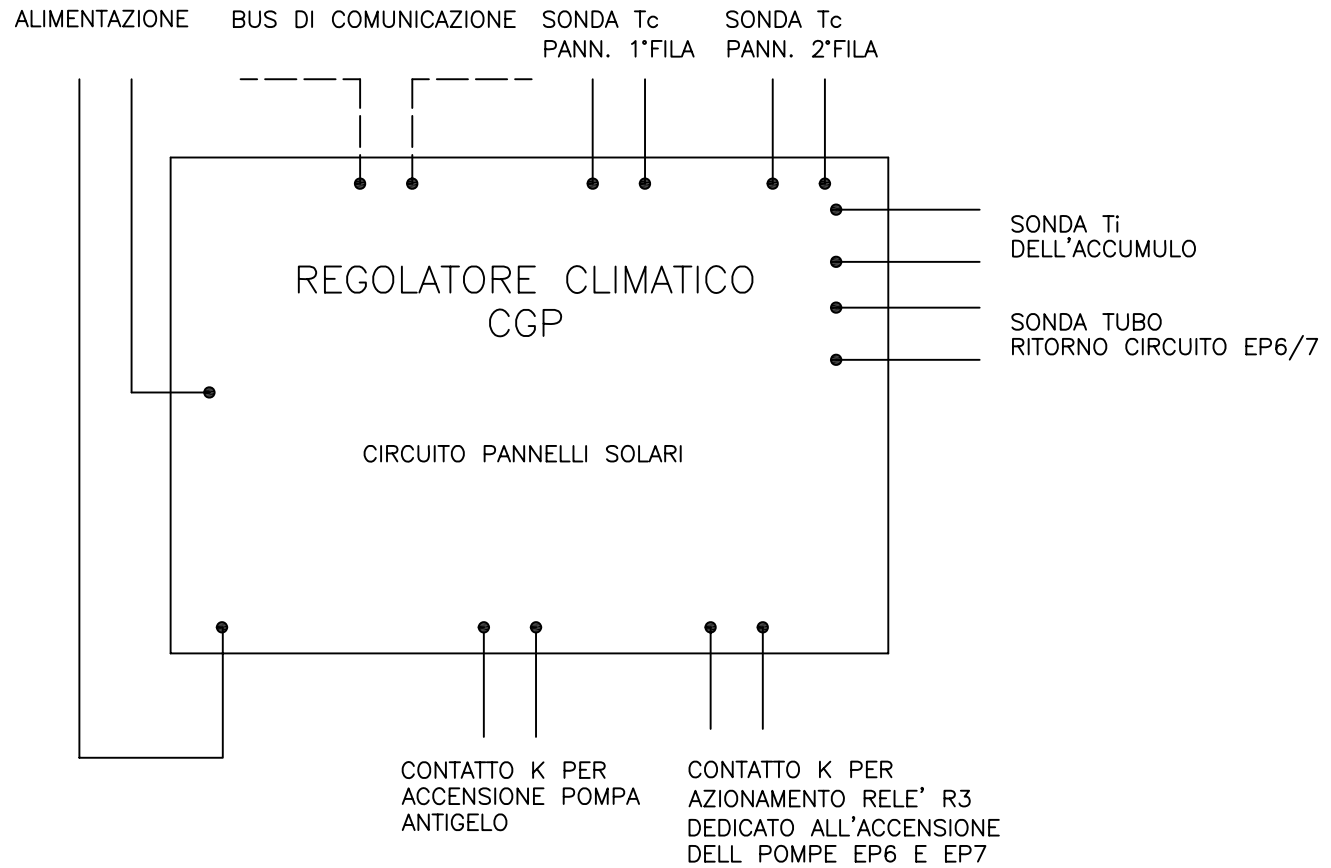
ALIMENTAZIONE

BUS DI COMUNICAZIONE

SONDA Tc
PANN. 1°FILA

SONDA Tc
PANN. 2°FILA

SONDA Ti
DELL'ACCUMULO

SONDA TUBO
RITORNO CIRCUITO EP6/7

REGOLATORE CLIMATICO
CGP

CIRCUITO PANNELLI SOLARI

CONTATTO K PER
ACCENSIONE POMPA
ANTIGELO

CONTATTO K PER
AZIONAMENTO RELE' R3
DEDICATO ALL'ACCENSIONE
DELL POMPE EP6 E EP7